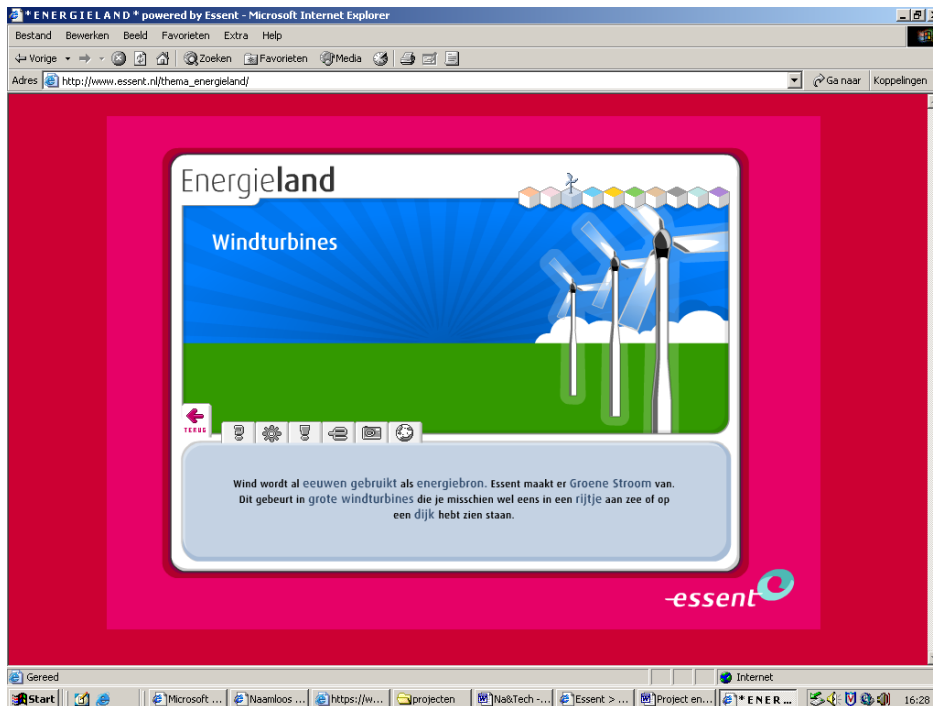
* ENERGIELAND * powered by Essent - Microsoft Internet Explorer

Bestand Bewerken Beeld Favorieten Extra Help

Vorige Zoeken Favorieten Media

Adres http://www.essent.nl/thema_energieland/ Ga naar Koppelingen

Energieland

Windturbines

TERUG

Wind wordt al eeuwen gebruikt als energiebron. Essent maakt er Groene Stroom van. Dit gebeurt in grote windturbines die je misschien wel eens in een rijtje aan zee of op een dijk hebt zien staan.

essent

Gereed Internet

Start Microsoft ... Naamloos ... https://w... projecten Na&Tech -... Essent > ... Project en... * ENER... 16:28